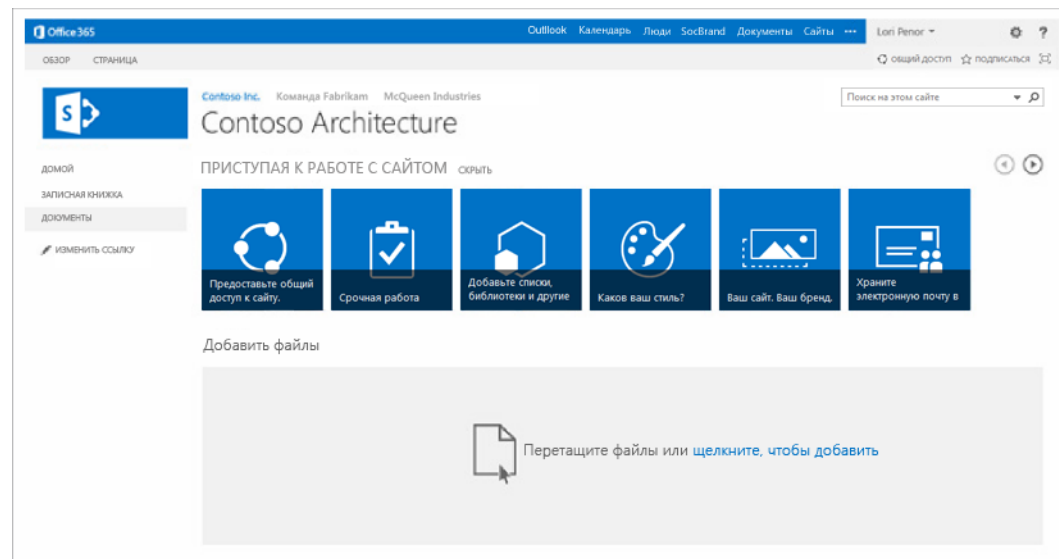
Office 365

Outlook Календарь Люди SocBrand Документы Сайты ••• Lori Penor ▾ ?

ОБЗОР СТРАНИЦА

общий доступ подписаться

Contoso Inc. Команда Fabrikam McQueen Industries

Contoso Architecture

Поиск на этом сайте

ДОМОЙ

ЗАПИСНАЯ КНИЖКА

ДОКУМЕНТЫ

ИЗМЕНИТЬ ССЫЛКУ

ПРИСТУПАЯ К РАБОТЕ С САЙТОМ СКРЫТЬ

Предоставьте общий доступ к сайту.

Срочная работа

Добавьте списки, библиотеки и другие

Каков ваш стиль?

Ваш сайт. Ваш бренд.

Храните электронную почту в

Добавить файлы

Перетащите файлы или щелкните, чтобы добавить